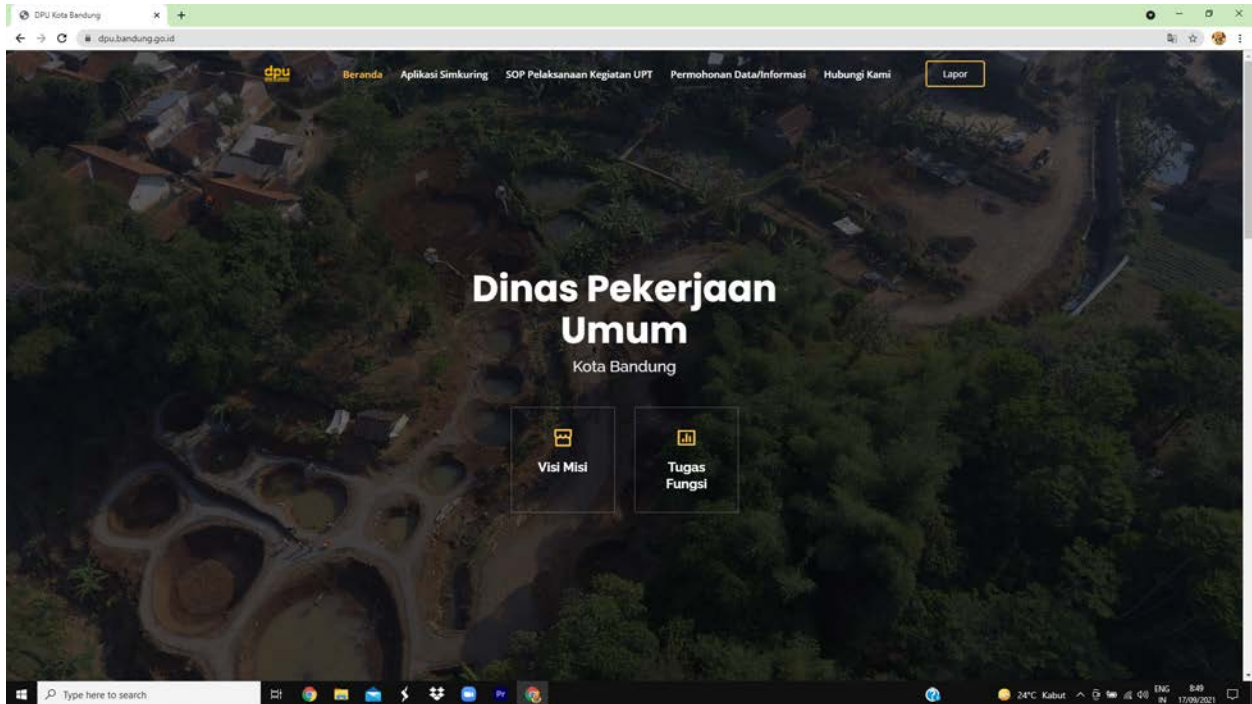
DPU Kota Bandung

dpu.bandung.go.id

dpu

Beranda Aplikasi Simkuring SOP Pelaksanaan Kegiatan UPT Permohonan Data/Informasi Hubungi Kami

Lapor

Dinas Pekerjaan Umum

Kota Bandung

Visi Misi

Tugas Fungsi

Type here to search

24°C Kabut

ENG IN

8:49 17/09/2021